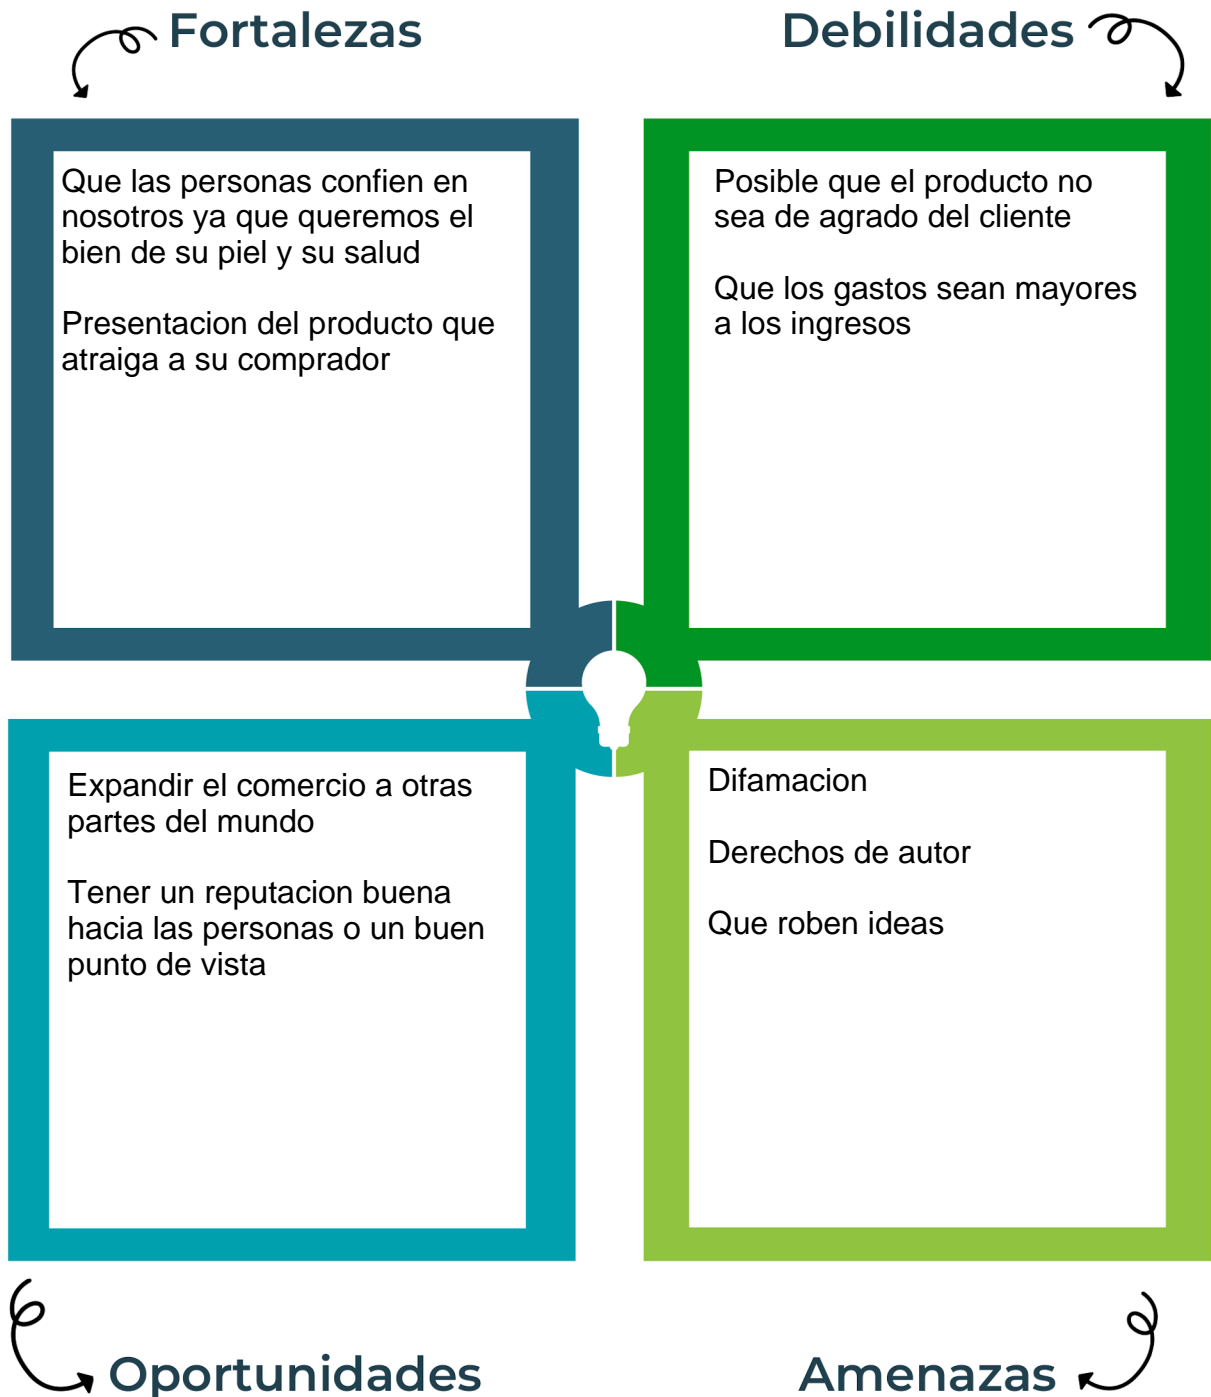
Fortalezas

Debilidades

Que las personas confien en nosotros ya que queremos el bien de su piel y su salud

Presentacion del producto que atraiga a su comprador

Posible que el producto no sea de agrado del cliente

Que los gastos sean mayores a los ingresos

Expandir el comercio a otras partes del mundo

Tener un reputacion buena hacia las personas o un buen punto de vista

Difamacion

Derechos de autor

Que roben ideas

Oportunidades

Amenazas